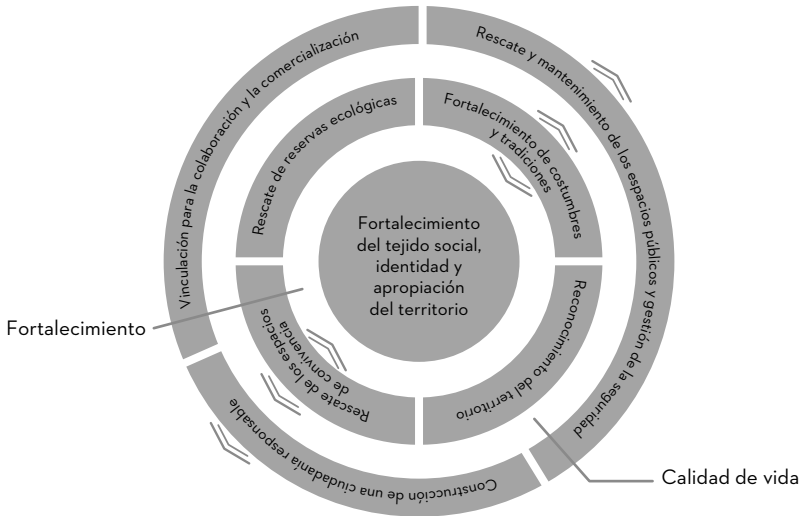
Fortalecimiento del tejido social, identidad y apropiación del territorio

Rescate de reservas ecológicas

Fortalecimiento de costumbres y tradiciones

Reconocimiento del territorio

Rescate de los espacios de convivencia

Vinculación para la colaboración y la comercialización

Rescate y mantenimiento de los espacios públicos y gestión de la seguridad

Construcción de una ciudadanía responsable

Fortalecimiento

Calidad de vida